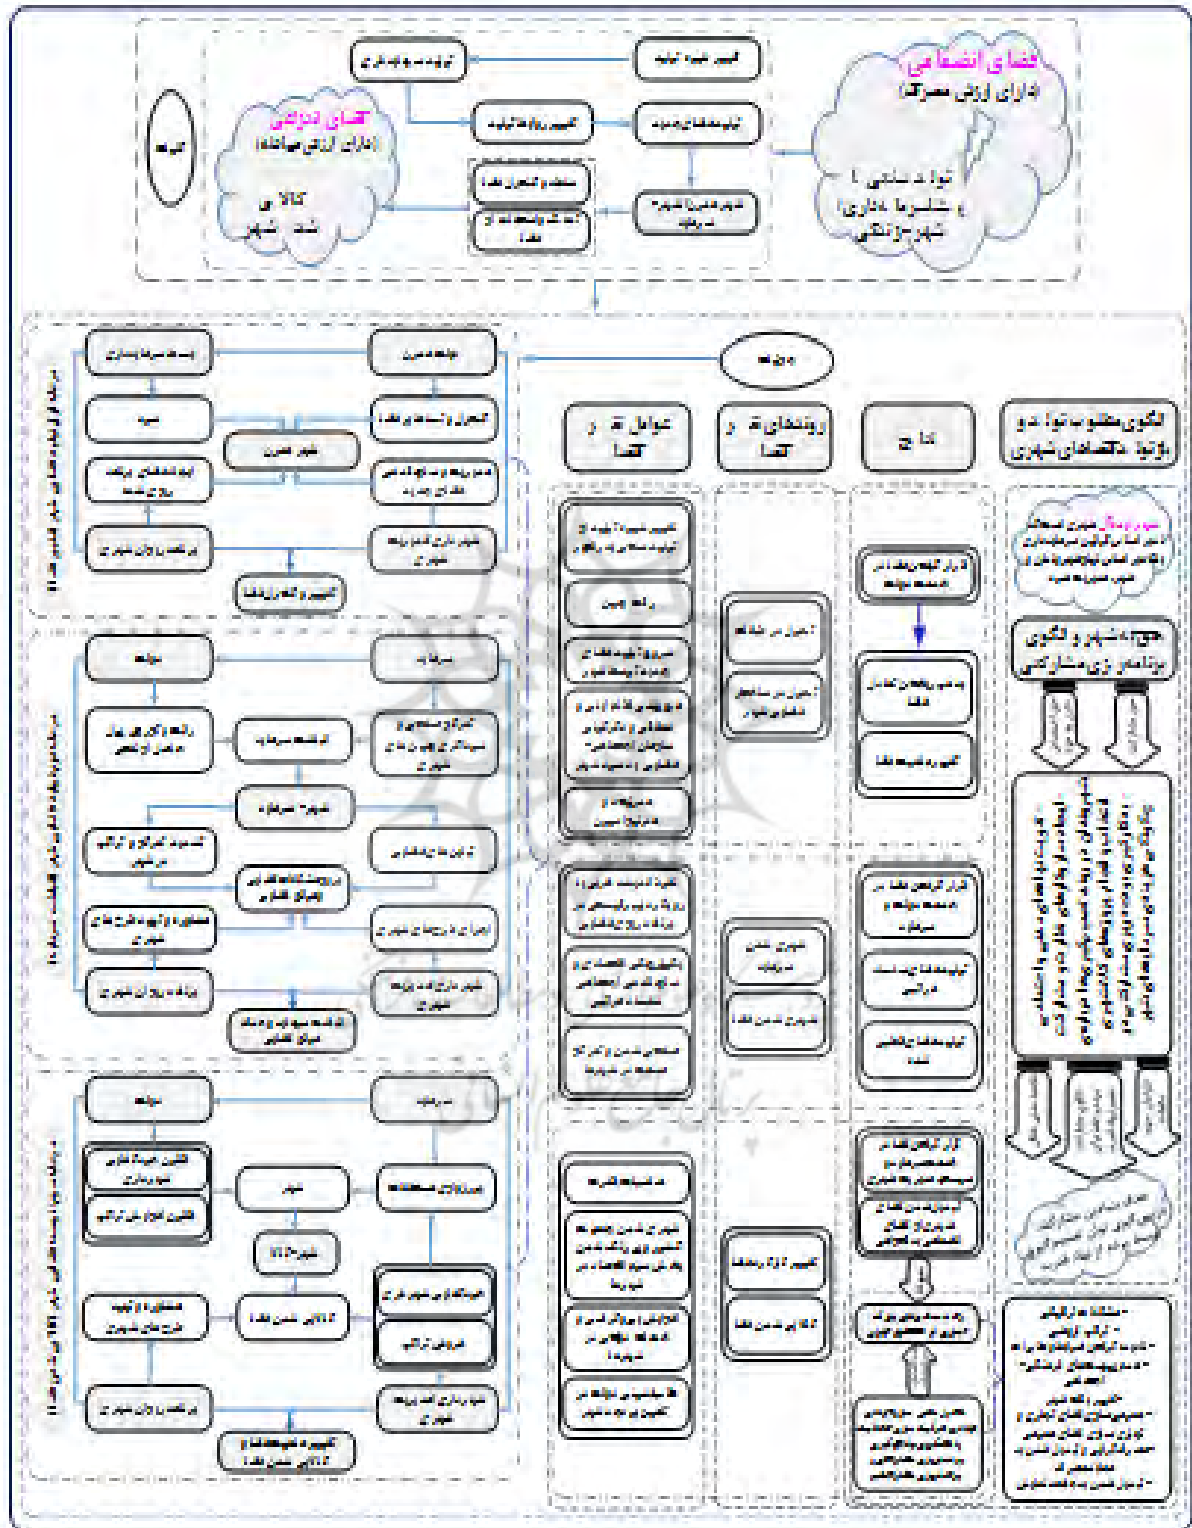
فضای انتفاعی
(دارای ارزش مصرف)

تولید فضای اجتماعی و شکل دهنده هویت و زندگی شهری

فضای انتزاعی
(دارای ارزش مبادله)

کالایی شدن شهر

شهر

فرایند

الگوی مطلوب تولید و بازتولید فضای شهری

نتایج

رویدادهای تولید فضا

عوامل تولید فضا

حق به شهر و الگوی برنامه ریزی مشارکتی

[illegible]